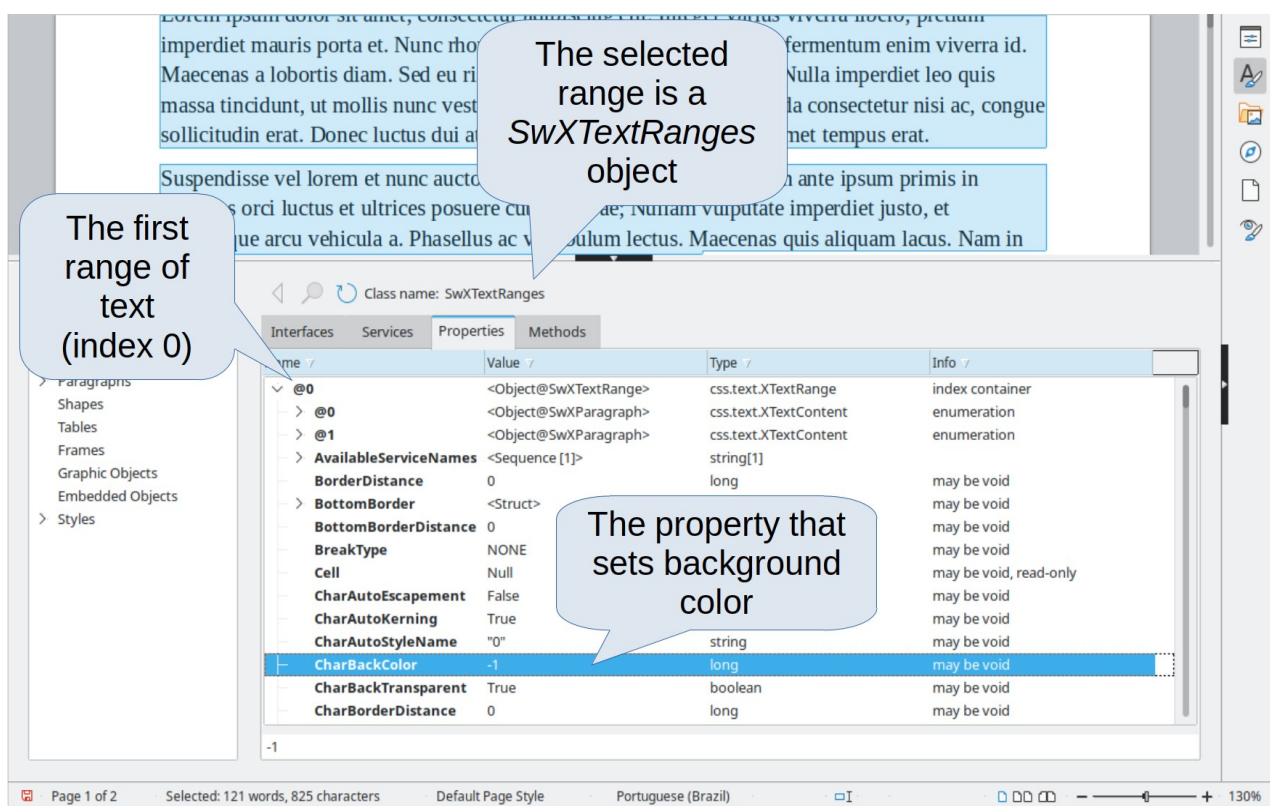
Lorem ipsum dolor sit amet, consectetur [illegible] varius viverra libero, pretium imperdiet mauris porta et. Nunc rho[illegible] fermentum enim viverra id. Maecenas a lobortis diam. Sed eu ri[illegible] Nulla imperdiet leo quis massa tincidunt, ut mollis nunc vest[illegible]la consectetur nisi ac, congue sollicitudin erat. Donec luctus dui at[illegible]met tempus erat.

Suspendisse vel lorem et nunc aucto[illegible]n ante ipsum primis in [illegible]s orci luctus et ultrices posuere cu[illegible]ae; Nullam vulputate imperdiet justo, et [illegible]que arcu vehicula a. Phasellus ac v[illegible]bulum lectus. Maecenas quis aliquam lacus. Nam in

The selected range is a *SwXTextRanges* object

The first range of text (index 0)

Class name: SwXTextRanges

Interfaces Services Properties Methods

Paragraphs
Shapes
Tables
Frames
Graphic Objects
Embedded Objects
Styles

| Name | Value | Type | Info |
|---|---|---|---|
| @0 | <Object@SwXTextRange> | css.text.XTextRange | index container |
| @0 | <Object@SwXParagraph> | css.text.XTextContent | enumeration |
| @1 | <Object@SwXParagraph> | css.text.XTextContent | enumeration |
| AvailableServiceNames | <Sequence [1]> | string[1] | |
| BorderDistance | 0 | long | may be void |
| BottomBorder | <Struct> | | may be void |
| BottomBorderDistance | 0 | | may be void |
| BreakType | NONE | | may be void |
| Cell | Null | | may be void, read-only |
| CharAutoEscapement | False | | may be void |
| CharAutoKerning | True | | may be void |
| CharAutoStyleName | "0" | string | may be void |
| CharBackColor | -1 | long | may be void |
| CharBackTransparent | True | boolean | may be void |
| CharBorderDistance | 0 | long | may be void |

The property that sets background color

-1

Page 1 of 2 Selected: 121 words, 825 characters Default Page Style Portuguese (Brazil) 130%